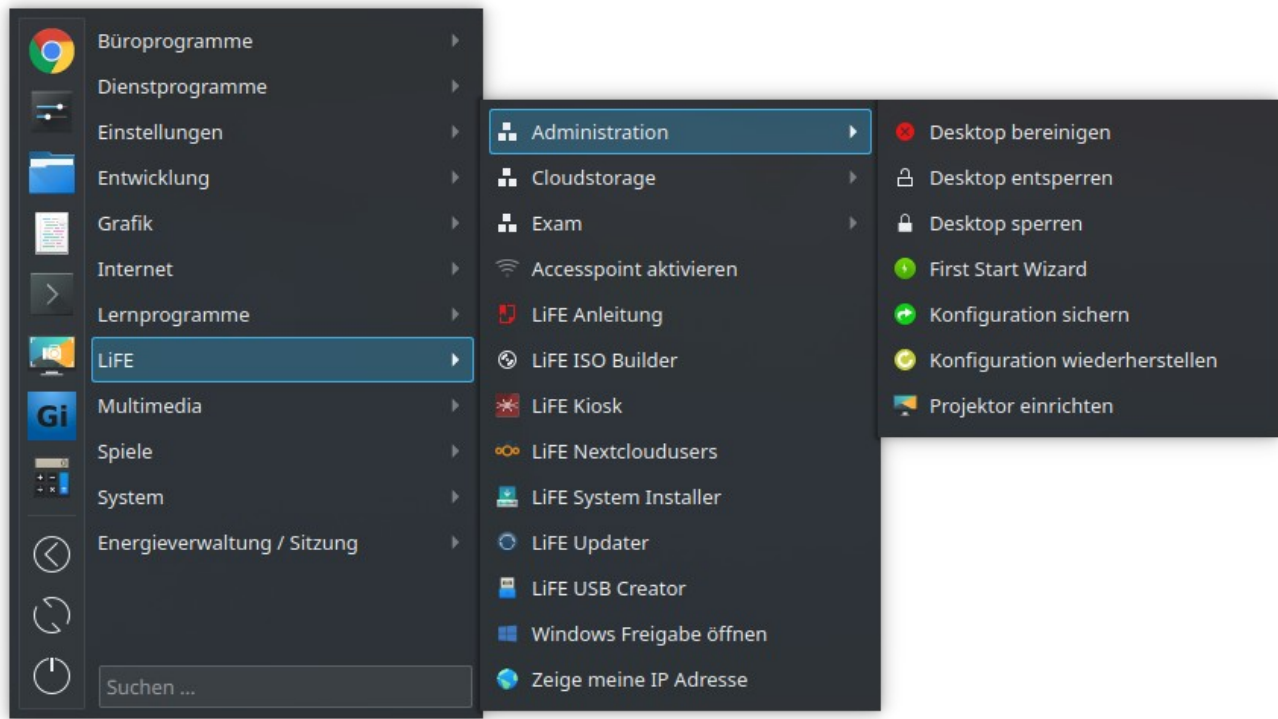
Büroprogramme
Dienstprogramme
Einstellungen
Entwicklung
Grafik
Internet
Lernprogramme
LiFE
Multimedia
Spiele
System
Energieverwaltung / Sitzung

Gi

Suchen ...

Administration
Cloudstorage
Exam
Accesspoint aktivieren
LiFE Anleitung
LiFE ISO Builder
LiFE Kiosk
LiFE Nextcloudusers
LiFE System Installer
LiFE Updater
LiFE USB Creator
Windows Freigabe öffnen
Zeige meine IP Adresse

Desktop bereinigen
Desktop entsperren
Desktop sperren
First Start Wizard
Konfiguration sichern
Konfiguration wiederherstellen
Projektor einrichten